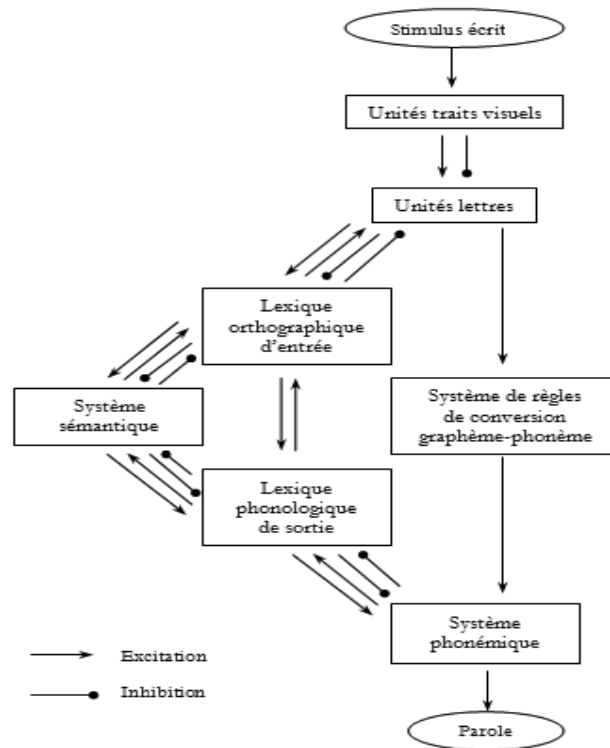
Stimulus écrit

Unités traits visuels

Unités lettres

Lexique orthographique d'entrée

Système sémantique

Système de règles de conversion graphème-phonème

Lexique phonologique de sortie

Système phonémique

Excitation

Inhibition

Parole